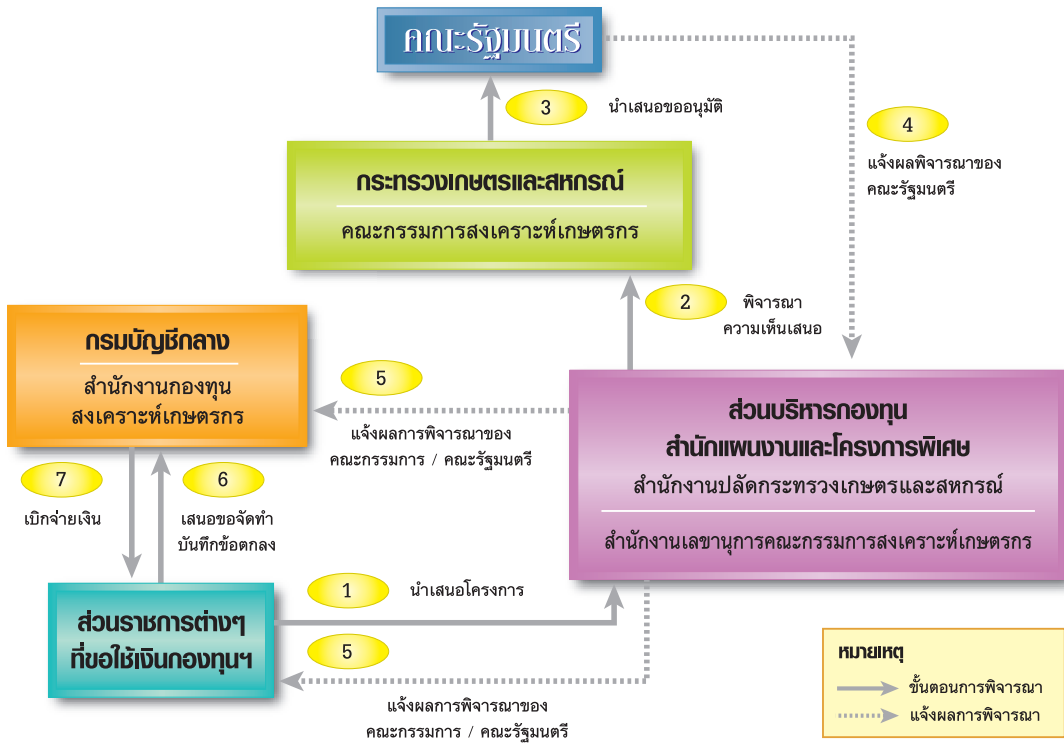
คณะรัฐมนตรี

3 นำเสนอขออนุมัติ

4 แจ้งผลพิจารณาของคณะรัฐมนตรี

กระทรวงเกษตรและสหกรณ์

คณะกรรมการสงเคราะห์เกษตรกร

2 พิจารณาความเห็นเสนอ

กรมบัญชีกลาง

สำนักงานกองทุนสงเคราะห์เกษตรกร

5 แจ้งผลการพิจารณาของคณะกรรมการ / คณะรัฐมนตรี

ส่วนบริหารกองทุน
สำนักแผนงานและโครงการพิเศษ
สำนักงานปลัดกระทรวงเกษตรและสหกรณ์

สำนักงานเลขานุการคณะกรรมการสงเคราะห์เกษตรกร

7 เบิกจ่ายเงิน

6 เสนอขอจัดทำบันทึกข้อตกลง

1 นำเสนอโครงการ

ส่วนราชการต่างๆ ที่ขอใช้เงินกองทุนฯ

5 แจ้งผลการพิจารณาของคณะกรรมการ / คณะรัฐมนตรี

หมายเหตุ
ขั้นตอนการพิจารณา
แจ้งผลการพิจารณา